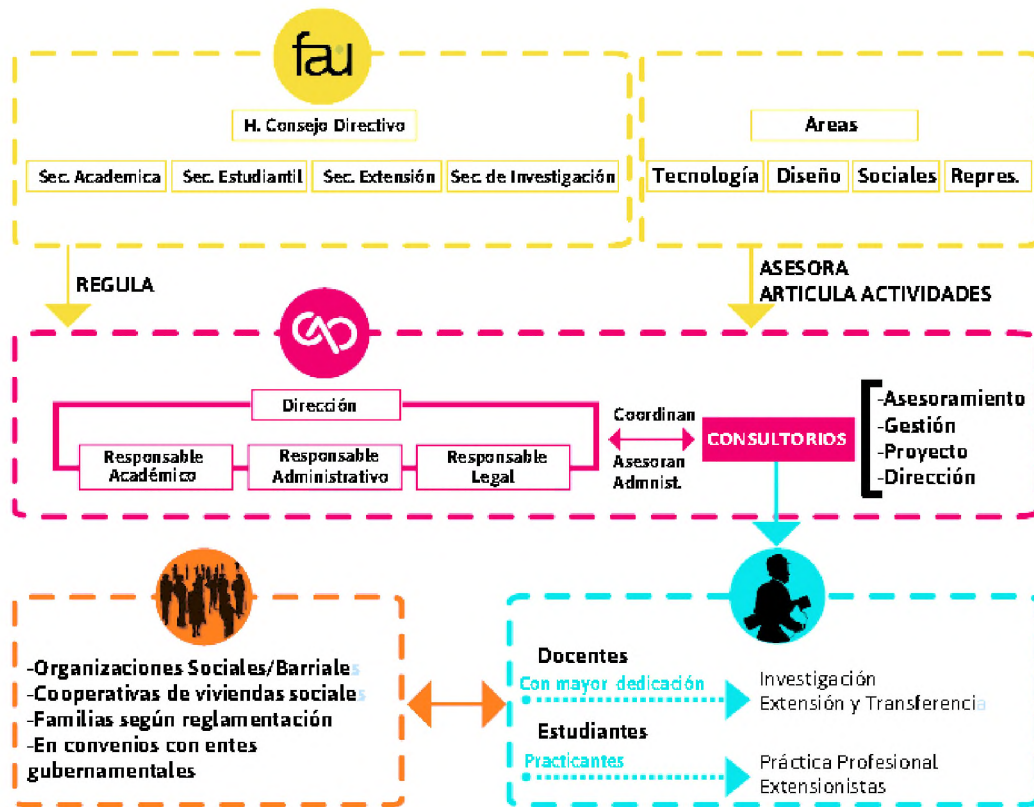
fau

H. Consejo Directivo

Sec. Academica | Sec. Estudiantil | Sec. Extensión | Sec. de Investigación

Areas

Tecnología | Diseño | Sociales | Repres.

REGULA

ASESORA
ARTICULA ACTIVIDADES

Dirección

Responsable Académico | Responsable Administrativo | Responsable Legal

Coordinan

Asesoran
Admnist.

CONSULTORIOS

-Asesoramiento
-Gestión
-Proyecto
-Dirección

-Organizaciones Sociales/Barriales
-Cooperativas de viviendas sociales
-Familias según reglamentación
-En convenios con entes gubernamentales

Docentes
Con mayor dedicación
Investigación
Extensión y Transferencia

Estudiantes
Practicantes
Práctica Profesional
Extensionistas